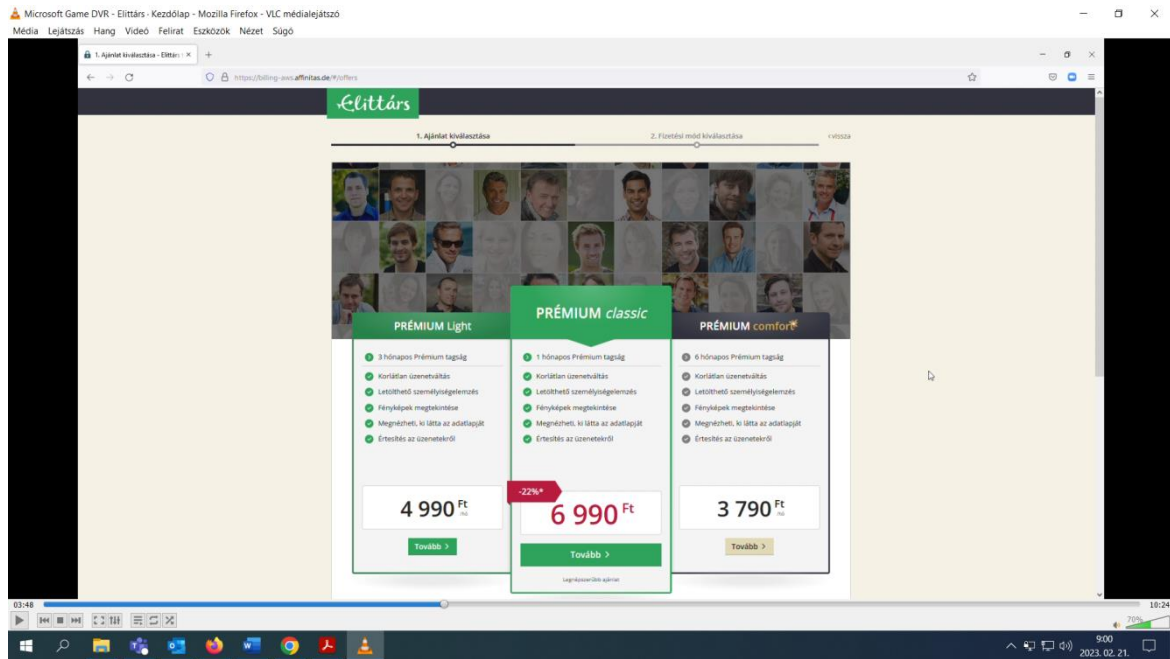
Microsoft Game DVR - Elittárs - Kezdőlap - Mozilla Firefox - VLC médialejátszó
Média Lejátszás Hang Videó Felirat Eszközök Nézet Súgó

1. Ajánlat kiválasztása - Elittárs

https://billing-aws.affinitas.de/#/offers

Elittárs

1. Ajánlat kiválasztása
2. Fizetési mód kiválasztása
‹ Vissza

PRÉMIUM Light
3 hónapos Prémium tagság
Korlátlan üzenetváltás
Letölthető személyiségelemzés
Fényképek megtekintése
Megnézheti, ki látta az adatlapját
Értesítés az üzenetekről
4 990 Ft /hó
Tovább ›

PRÉMIUM classic
1 hónapos Prémium tagság
Korlátlan üzenetváltás
Letölthető személyiségelemzés
Fényképek megtekintése
Megnézheti, ki látta az adatlapját
Értesítés az üzenetekről
-22%*
6 990 Ft
Tovább ›
Legnépszerűbb ajánlat

PRÉMIUM comfort
6 hónapos Prémium tagság
Korlátlan üzenetváltás
Letölthető személyiségelemzés
Fényképek megtekintése
Megnézheti, ki látta az adatlapját
Értesítés az üzenetekről
3 790 Ft /hó
Tovább ›

03:48
10:24
70%
9:00
2023. 02. 21.